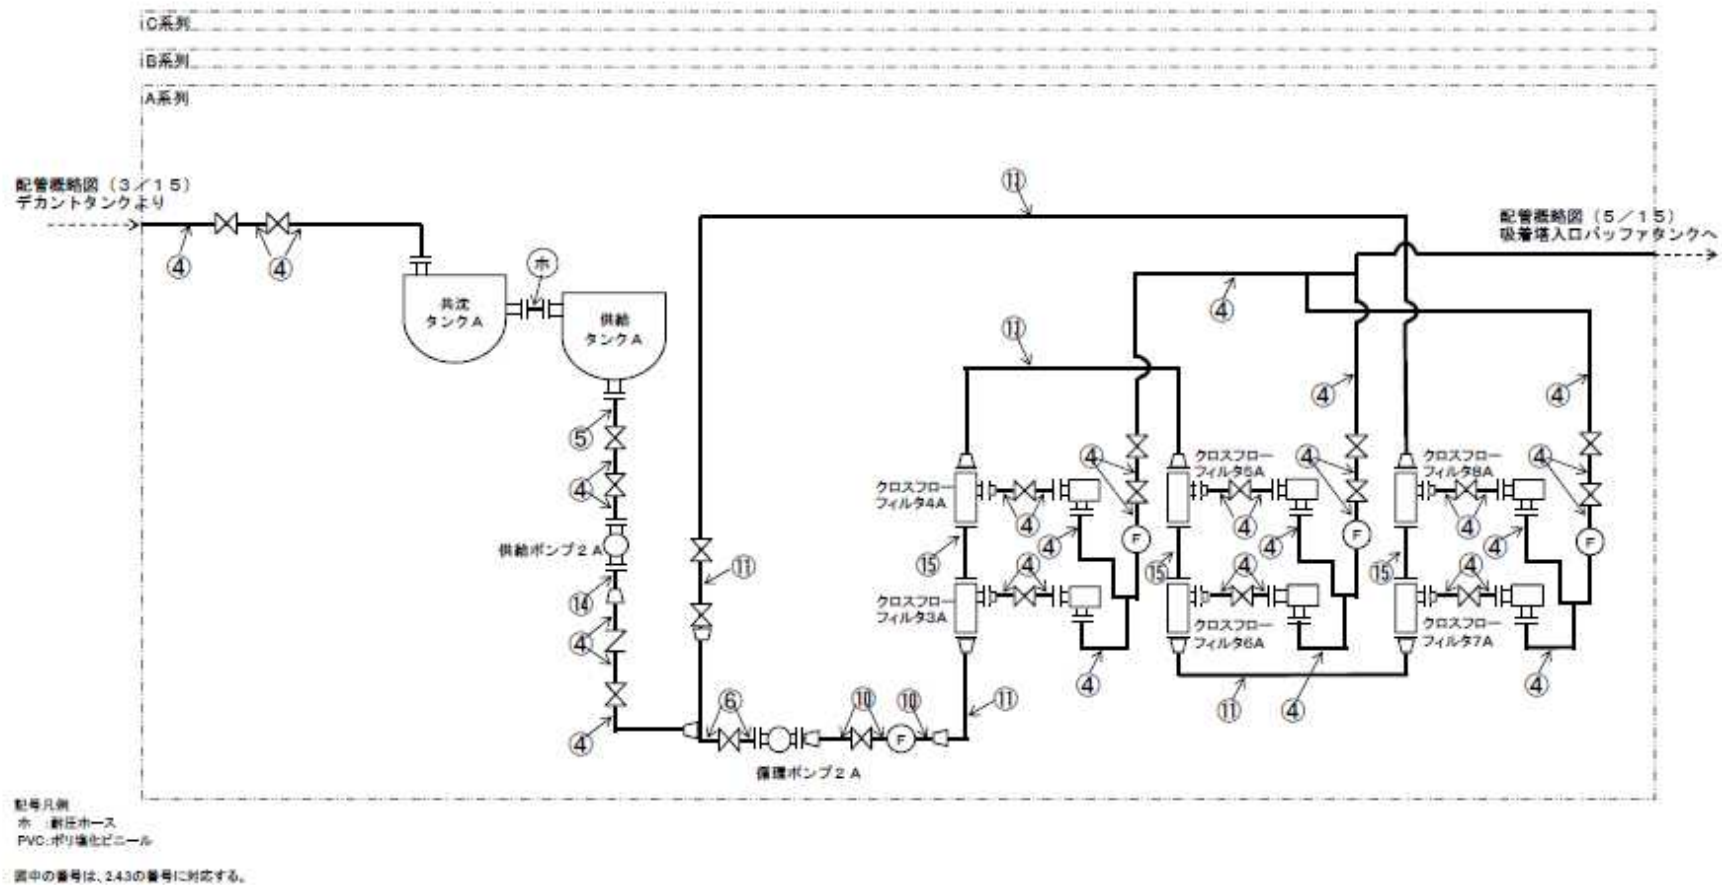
C系列

B系列

A系列

配管概略図（３／１５）
デカントタンクより

④ ④

共沈
タンクＡ

ホ

供給
タンクＡ

⑤

④

供給ポンプ２Ａ

⑭

④

④

⑪

⑪

⑥

⑩ ⑩

⑪

循環ポンプ２Ａ

⑪

配管概略図（５／１５）
吸着塔入口バッファタンクへ

④

⑪

④

クロスフロー
フィルタ4A

④

④

⑮

④

クロスフロー
フィルタ3A

④

④

クロスフロー
フィルタ5A

④

④

④

⑮

④

クロスフロー
フィルタ6A

⑪

④

④

クロスフロー
フィルタ8A

④

④

④

⑮

④

クロスフロー
フィルタ7A

④

④

F

F

F

F

記号凡例
ホ　：耐圧ホース
PVC：ポリ塩化ビニール

図中の番号は、2.4.3の番号に対応する。